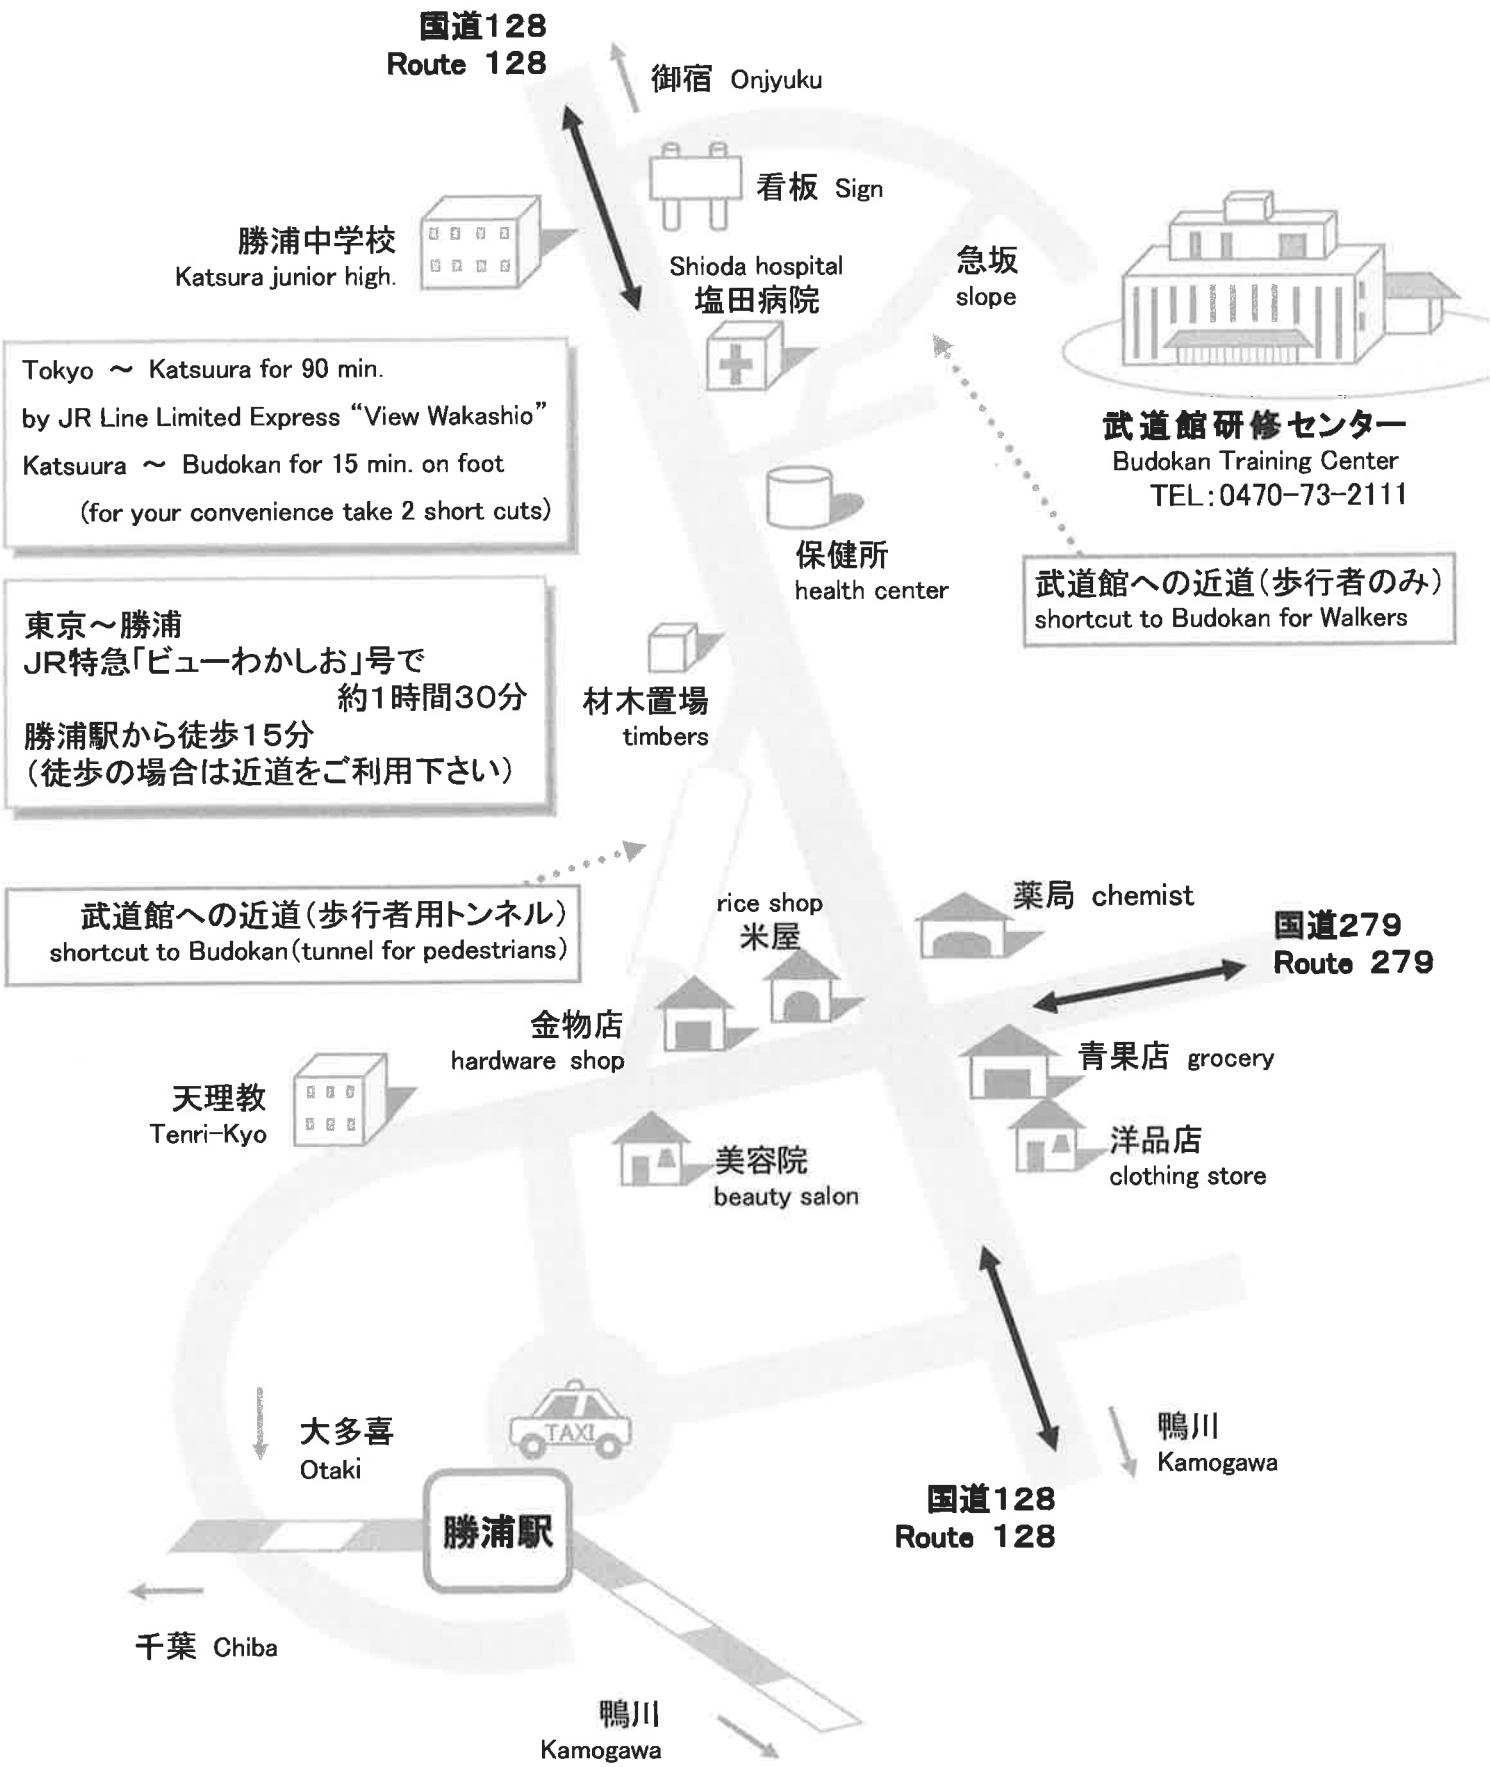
国道128
Route 128

御宿 Onjyuku

看板 Sign

勝浦中学校
Katsura junior high.

Shioda hospital
塩田病院

急坂
slope

武道館研修センター
Budokan Training Center
TEL:0470-73-2111

Tokyo ～ Katsuura for 90 min.
by JR Line Limited Express "View Wakashio"
Katsuura ～ Budokan for 15 min. on foot
(for your convenience take 2 short cuts)

保健所
health center

武道館への近道(歩行者のみ)
shortcut to Budokan for Walkers

東京～勝浦
JR特急「ビューわかしお」号で
約1時間30分
勝浦駅から徒歩15分
(徒歩の場合は近道をご利用下さい)

材木置場
timbers

武道館への近道(歩行者用トンネル)
shortcut to Budokan(tunnel for pedestrians)

rice shop
米屋

薬局 chemist

国道279
Route 279

金物店
hardware shop

青果店 grocery

天理教
Tenri-Kyo

洋品店
clothing store

美容院
beauty salon

大多喜
Otaki

TAXI

鴨川
Kamogawa

勝浦駅

国道128
Route 128

千葉 Chiba

鴨川
Kamogawa